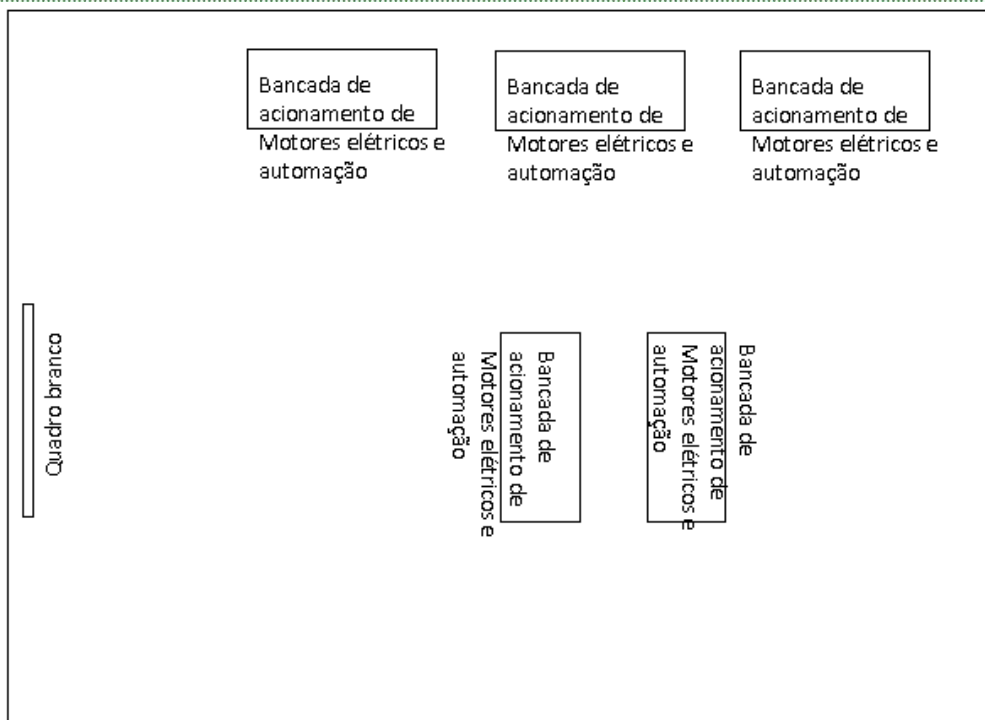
Bancada de acionamento de Motores elétricos e automação

Bancada de acionamento de Motores elétricos e automação

Bancada de acionamento de Motores elétricos e automação

Quadro branco

Bancada de acionamento de Motores elétricos e automação

Bancada de acionamento de Motores elétricos e automação